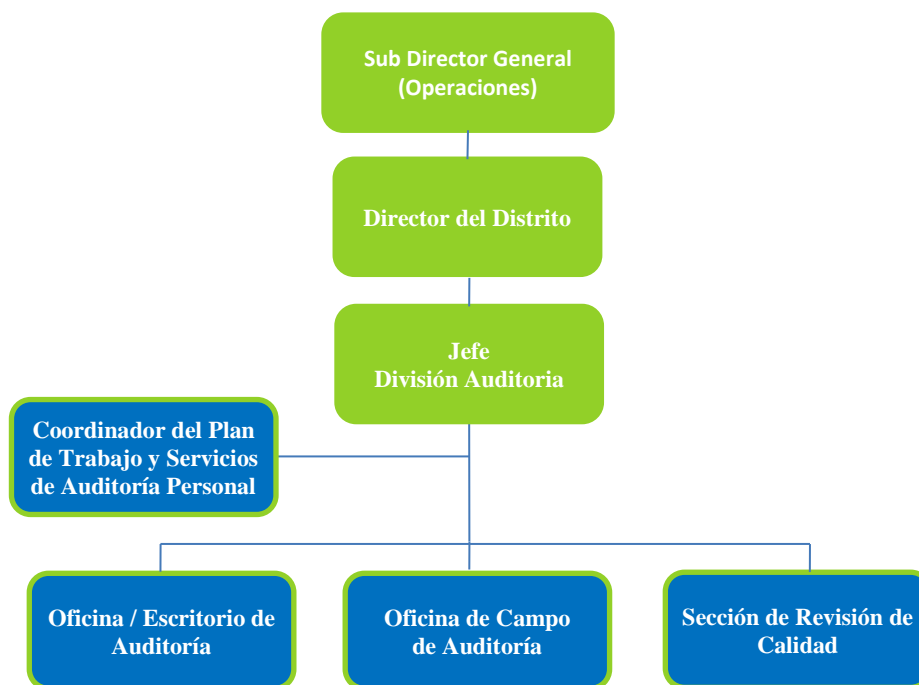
Sub Director General (Operaciones)

Director del Distrito

Jefe
División Auditoria

Coordinador del Plan de Trabajo y Servicios de Auditoría Personal

Oficina / Escritorio de Auditoría

Oficina de Campo de Auditoría

Sección de Revisión de Calidad